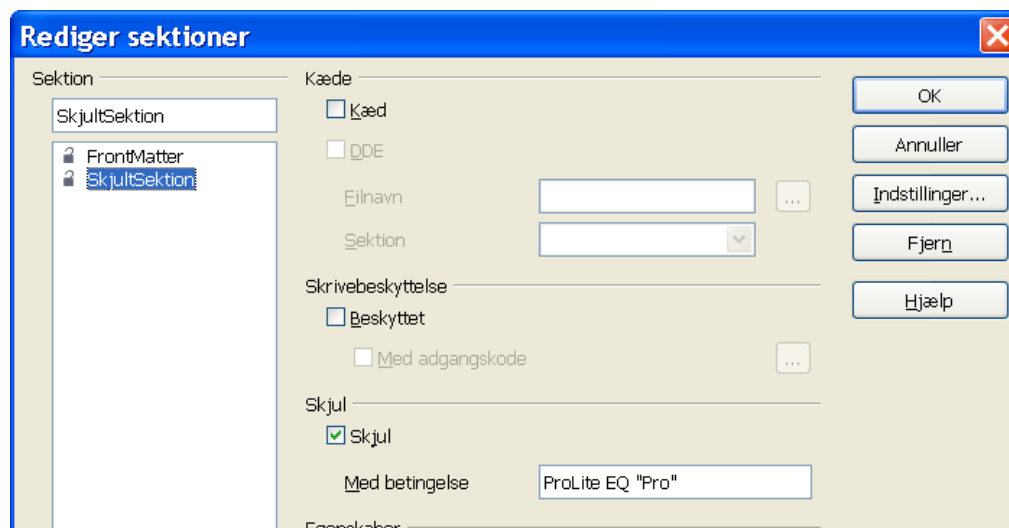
Rediger sektioner

Sektion

SkjultSektion

FrontMatter
SkjultSektion

Kæde

Kæd

DDE

Filnavn

...

Sektion

Skrivebeskyttelse

Beskyttet

Med adgangskode

...

Skjul

Skjul

Med betingelse

ProLite EQ "Pro"

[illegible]

OK

Annuller

Indstillinger...

Fjern

Hjælp